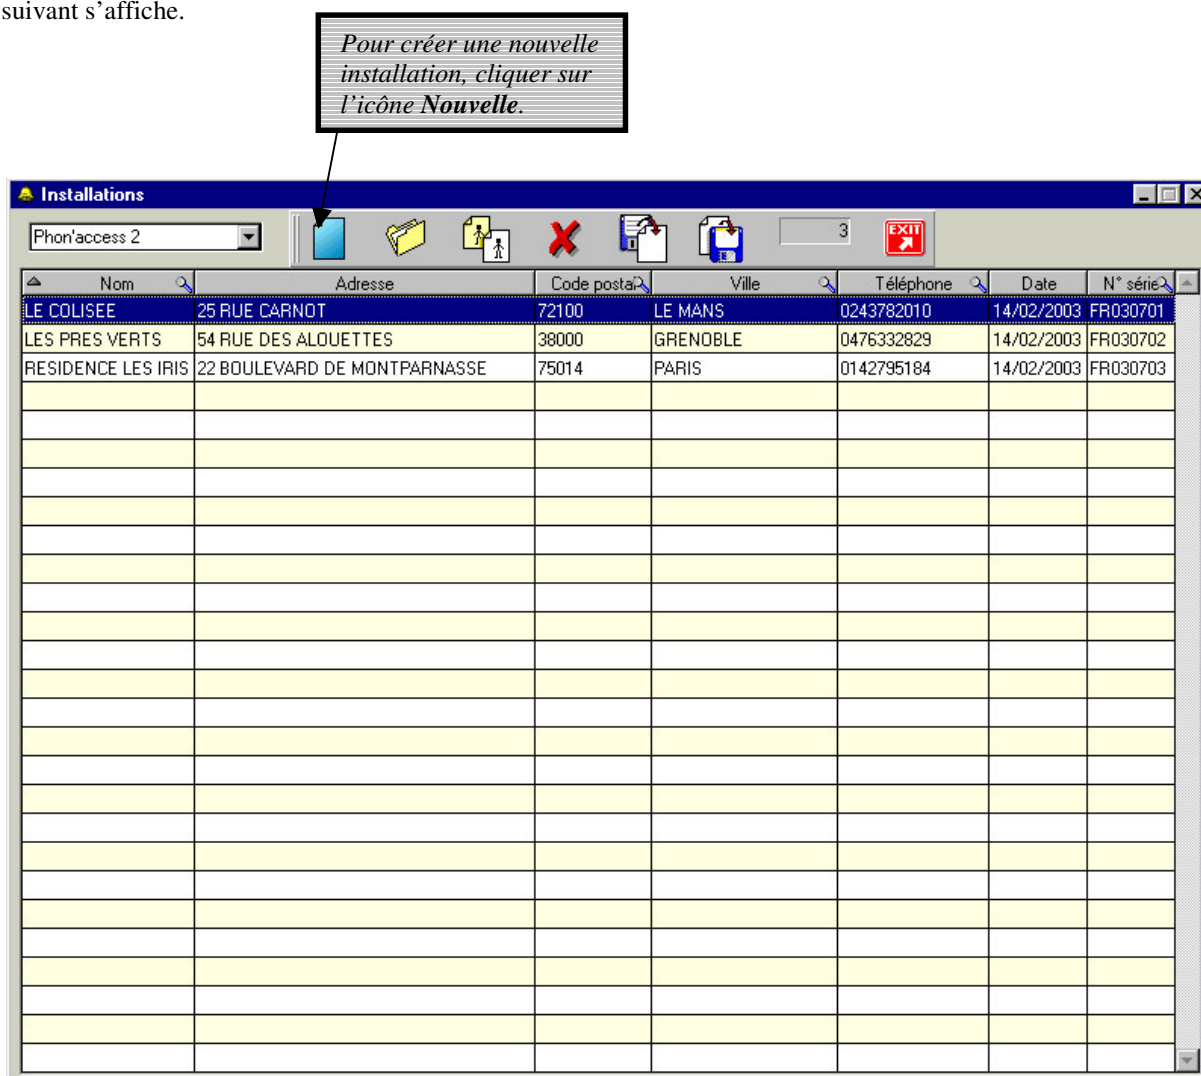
suivant s'affiche.

Pour créer une nouvelle installation, cliquer sur l'icône **Nouvelle**.

Installations

Phon'access 2

3

EXIT

| Nom | Adresse | Code postal | Ville | Téléphone | Date | N° série |
|---|---|---|---|---|---|---|
| LE COLISEE | 25 RUE CARNOT | 72100 | LE MANS | 0243782010 | 14/02/2003 | FR030701 |
| LES PRES VERTS | 54 RUE DES ALOUETTES | 38000 | GRENOBLE | 0476332829 | 14/02/2003 | FR030702 |
| RESIDENCE LES IRIS | 22 BOULEVARD DE MONTPARNASSE | 75014 | PARIS | 0142795184 | 14/02/2003 | FR030703 |